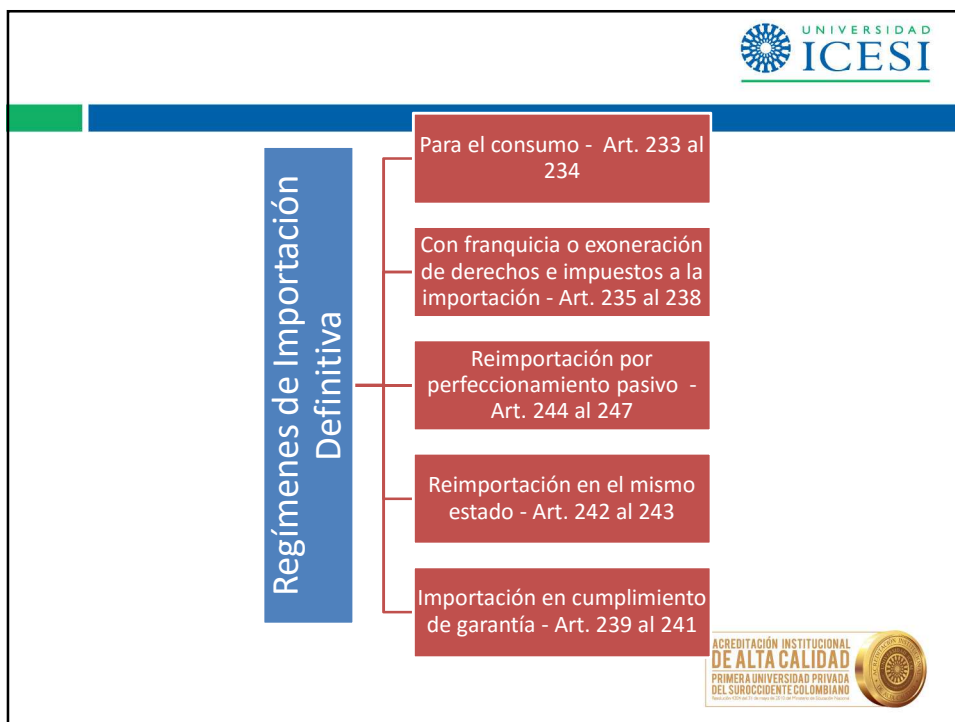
UNIVERSIDAD
ICESI

Regímenes de Importación Definitiva

Para el consumo - Art. 233 al 234

Con franquicia o exoneración de derechos e impuestos a la importación - Art. 235 al 238

Reimportación por perfeccionamiento pasivo - Art. 244 al 247

Reimportación en el mismo estado - Art. 242 al 243

Importación en cumplimiento de garantía - Art. 239 al 241

ACREDITACIÓN INSTITUCIONAL
DE ALTA CALIDAD
PRIMERA UNIVERSIDAD PRIVADA
DEL SUROCCIDENTE COLOMBIANO
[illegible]